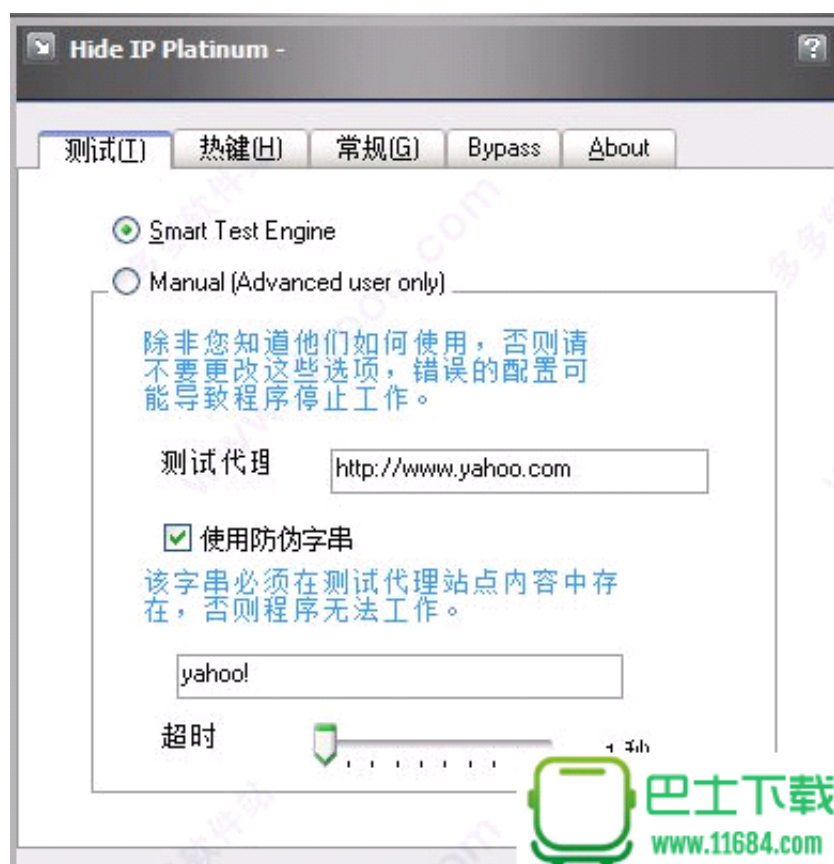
Hide IP Platinum -

?

测试(T) 热键(H) 常规(G) Bypass About

Smart Test Engine

Manual (Advanced user only)

除非您知道他们如何使用，否则请不要更改这些选项，错误的配置可能导致程序停止工作。

测试代理 http://www.yahoo.com

使用防伪字串

该字串必须在测试代理站点内容中存在，否则程序无法工作。

yahoo!

超时

1 秒

巴士下载
www.11684.com